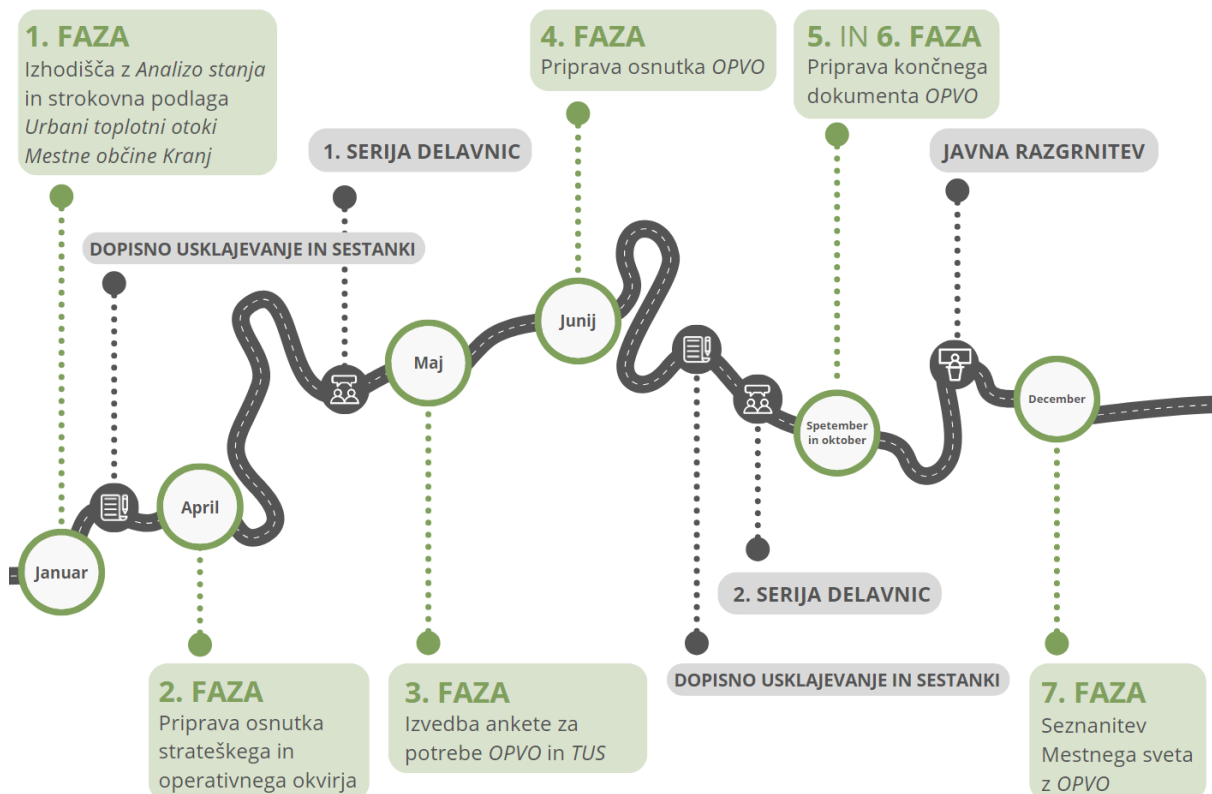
1. FAZA
Izhodišča z Analizo stanja in strokovna podlaga Urbani toplotni otoki Mestne občine Kranj

1. SERIJA DELAVNIC

4. FAZA
Priprava osnutka OPVO

5. IN 6. FAZA
Priprava končnega dokumenta OPVO

JAVNA RAZGRNITEV

DOPISNO USKLAJEVANJE IN SESTANKI

Januar

April

Maj

Junij

Spetember in oktober

December

2. SERIJA DELAVNIC

DOPISNO USKLAJEVANJE IN SESTANKI

2. FAZA
Priprava osnutka strateškega in operativnega okvirja

3. FAZA
Izvedba ankete za potrebe OPVO in TUS

7. FAZA
Seznanitev Mestnega sveta z OPVO